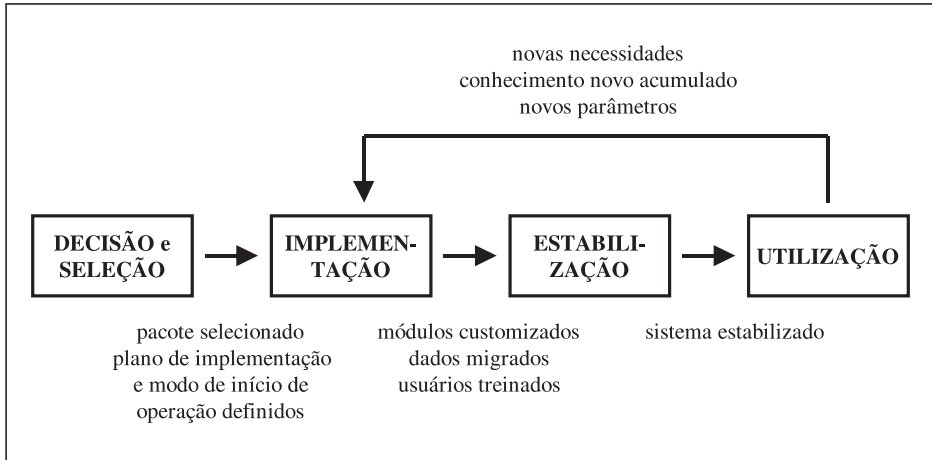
novas necessidades
conhecimento novo acumulado
novos parâmetros

DECISÃO e SELEÇÃO

IMPLEMENTAÇÃO

ESTABILIZAÇÃO

UTILIZAÇÃO

pacote selecionado
plano de implementação
e modo de início de
operação definidos

módulos customizados
dados migrados
usuários treinados

sistema estabilizado